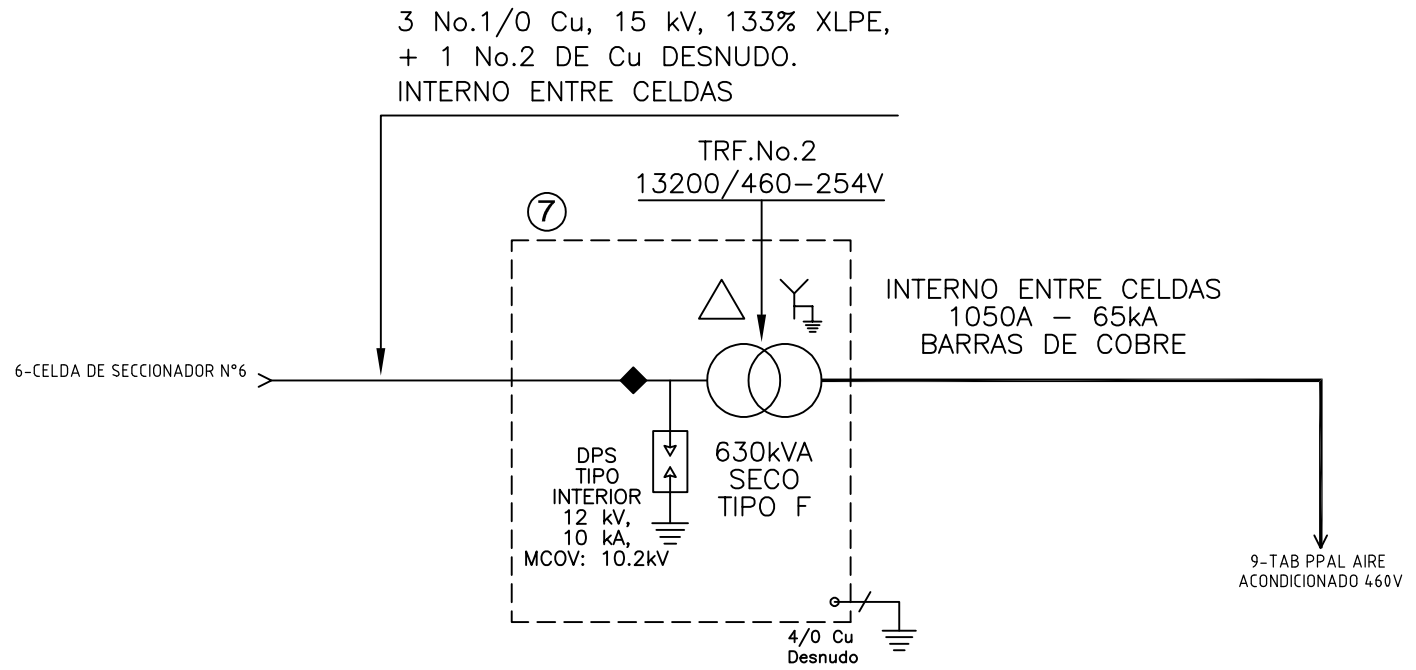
3 No.1/0 Cu, 15 kV, 133% XLPE,
+ 1 No.2 DE Cu DESNUDO.
INTERNO ENTRE CELDAS

TRF.No.2
13200/460–254V

7

INTERNO ENTRE CELDAS
1050A – 65kA
BARRAS DE COBRE

6-CELDA DE SECCIONADOR N°6

DPS
TIPO
INTERIOR
12 kV,
10 kA,
MCOV: 10.2kV

630kVA
SECO
TIPO F

9-TAB PPAL AIRE
ACONDICIONADO 460V

4/0 Cu
Desnudo